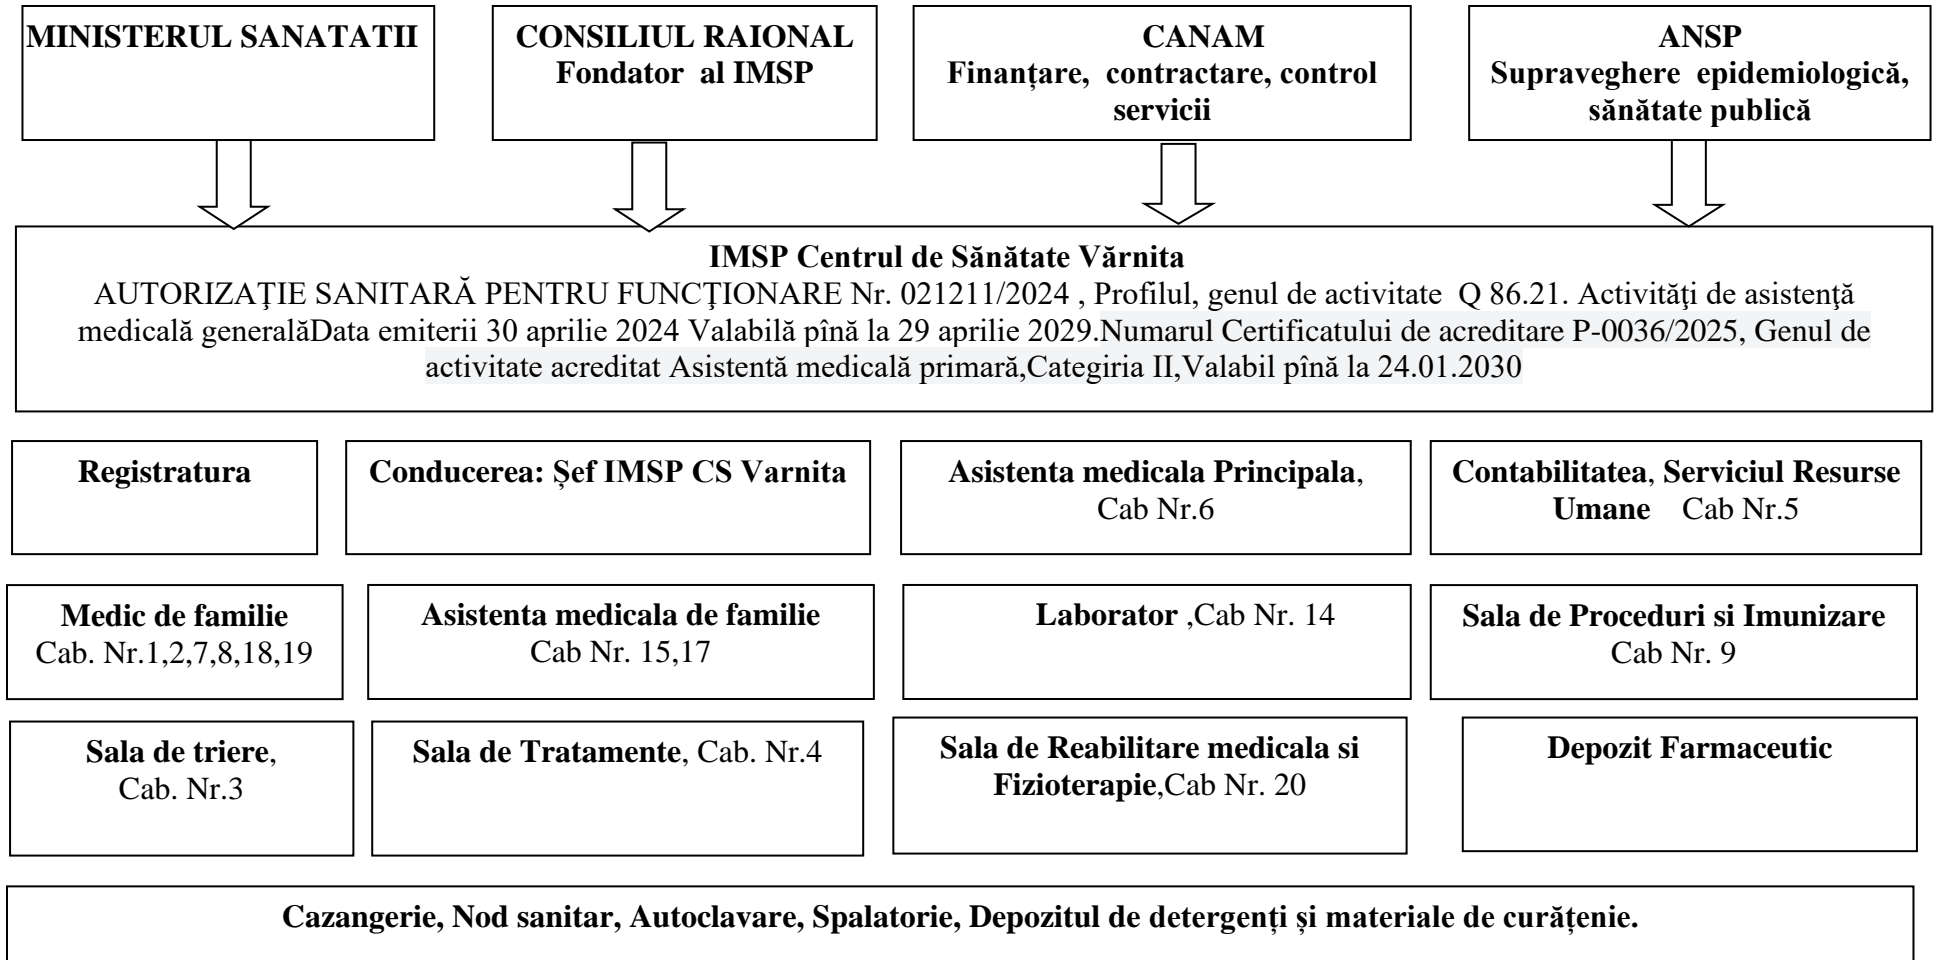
MINISTERUL SANATATII

CONSILIUL RAIONAL
Fondator al IMSP

CANAM
Finanţare, contractare, control servicii

ANSP
Supraveghere epidemiologică, sănătate publică

IMSP Centrul de Sănătate Vărnita
AUTORIZAŢIE SANITARĂ PENTRU FUNCŢIONARE Nr. 021211/2024 , Profilul, genul de activitate Q 86.21. Activităţi de asistenţă medicală generalăData emiterii 30 aprilie 2024 Valabilă pînă la 29 aprilie 2029.Numarul Certificatului de acreditare P-0036/2025, Genul de activitate acreditat Asistentă medicală primară,Categiria II,Valabil pînă la 24.01.2030

Registratura

Conducerea: Şef IMSP CS Varnita

Asistenta medicala Principala, Cab Nr.6

Contabilitatea, Serviciul Resurse Umane Cab Nr.5

Medic de familie
Cab. Nr.1,2,7,8,18,19

Asistenta medicala de familie
Cab Nr. 15,17

Laborator ,Cab Nr. 14

Sala de Proceduri si Imunizare
Cab Nr. 9

Sala de triere, Cab. Nr.3

Sala de Tratamente, Cab. Nr.4

Sala de Reabilitare medicala si Fizioterapie,Cab Nr. 20

Depozit Farmaceutic

Cazangerie, Nod sanitar, Autoclavare, Spalatorie, Depozitul de detergenţi şi materiale de curăţenie.